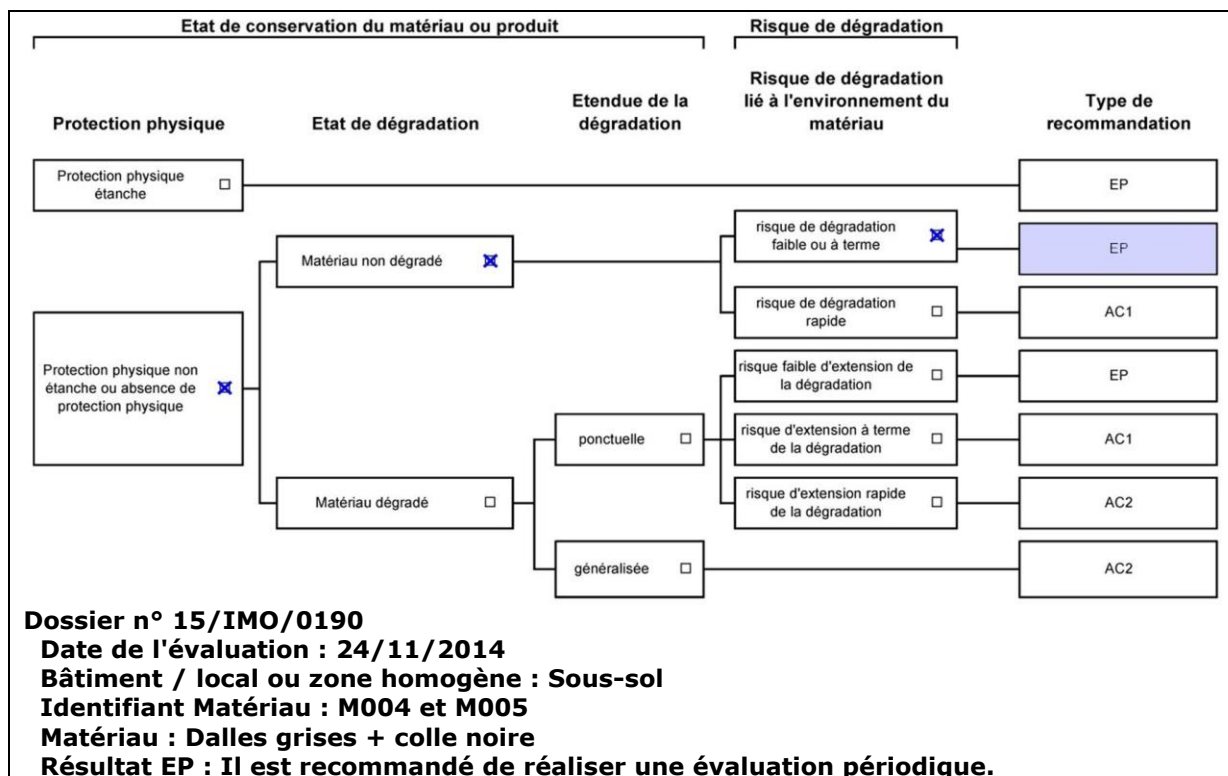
Etat de conservation du matériau ou produit

Risque de dégradation

Protection physique

Etat de dégradation

Etendue de la dégradation

Risque de dégradation lié à l'environnement du matériau

Type de recommandation

Protection physique étanche ☐

EP

Matériau non dégradé ☒

risque de dégradation faible ou à terme ☒

EP

risque de dégradation rapide ☐

AC1

Protection physique non étanche ou absence de protection physique ☒

risque faible d'extension de la dégradation ☐

EP

ponctuelle ☐

risque d'extension à terme de la dégradation ☐

AC1

Matériau dégradé ☐

risque d'extension rapide de la dégradation ☐

AC2

généralisée ☐

AC2

Dossier n° 15/IMO/0190
Date de l'évaluation : 24/11/2014
Bâtiment / local ou zone homogène : Sous-sol
Identifiant Matériau : M004 et M005
Matériau : Dalles grises + colle noire
Résultat EP : Il est recommandé de réaliser une évaluation périodique.